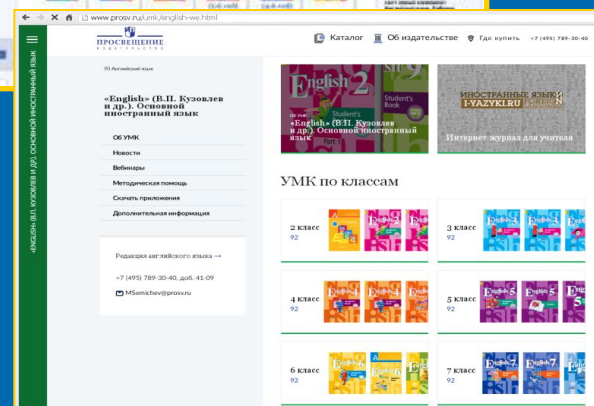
www.prosv.ru/umk/english-we.html

«ENGLISH» (В.П. КУЗОВЛЕВ И ДР.). ОСНОВНОЙ ИНОСТРАННЫЙ ЯЗЫК

ПРОСВЕЩЕНИЕ
ИЗДАТЕЛЬСТВО

Каталог
Об издательстве
Где купить
+7 (495) 789-30-40

95 Английский язык

«English» (В.П. Кузовлев и др.). Основной иностранный язык

Об УМК
Новости
Вебинары
Методическая помощь
Скачать приложения
Дополнительная информация

Редакция английского языка →

+7 (495) 789-30-40, доб. 41-09

MSemichev@prosv.ru

English 2
Student's Book
Об УМК
«English» (В.П. Кузовлев и др.). Основной иностранный язык

ИНОСТРАННЫЕ ЯЗЫКИ
I-YAZYKI.RU
Интернет журнал для учителя

УМК по классам

2 класс
92

3 класс
92

4 класс
92

5 класс
92

6 класс
92

7 класс
92